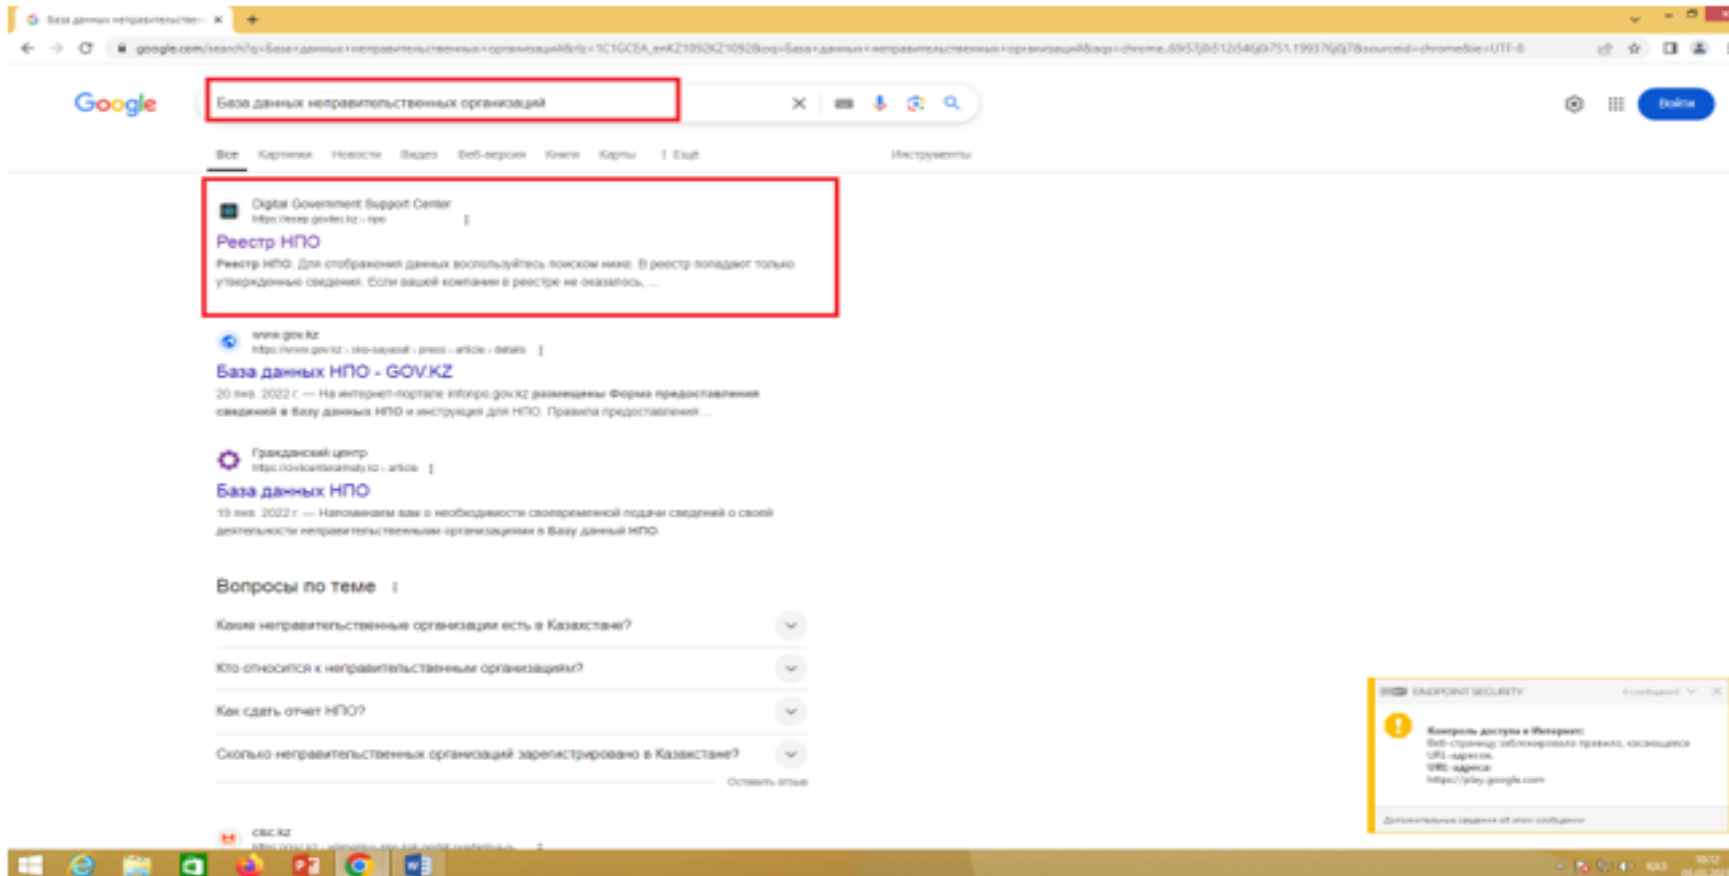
База данных неправительствен ×

google.com/search?q=База+данных+неправительственных+организаций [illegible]

Google

База данных неправительственных организаций

Войти

Все Картинки Новости Видео Веб-версия Книги Карты ⋮ Ещё Инструменты

Digital Government Support Center
https://esep.govtec.kz › npo

Реестр НПО

Реестр НПО. Для отображения данных воспользуйтесь поиском ниже. В реестр попадают только утвержденные сведения. Если вашей компании в реестре не оказалось, ...

www.gov.kz
https://www.gov.kz › ... › press › article › details

База данных НПО - GOV.KZ

20 янв. 2022 г. — На интернет-портале infonpo.gov.kz размещены Форма предоставления сведений в базу данных НПО и инструкция для НПО. Правила предоставления ...

Гражданский центр
https://civilcenteralmaty.kz › article

База данных НПО

19 янв. 2022 г. — Напоминаем вам о необходимости своевременной подачи сведений о своей деятельности неправительственными организациями в Базу данных НПО.

Вопросы по теме

Какие неправительственные организации есть в Казахстане?

Кто относится к неправительственным организациям?

Как сдать отчет НПО?

Сколько неправительственных организаций зарегистрировано в Казахстане?

Оставить отзыв

cbc.kz

ENDPOINT SECURITY

Контроль доступа в Интернет:
Веб-страницу заблокировало правило, касающееся URL-адресов.
URL-адреса:
https://play.google.com

Дополнительные сведения об этом сообщении